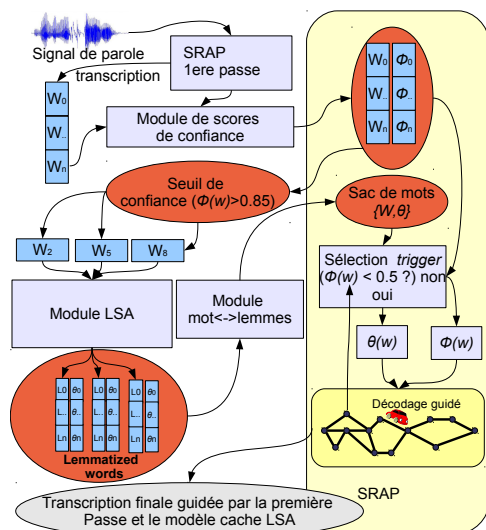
Signal de parole

SRAP
1ere passe

transcription

$W_0$
$W_{..}$
$W_n$

Module de scores de confiance

$W_0$ $\Phi_0$
$W_{..}$ $\Phi_{..}$
$W_n$ $\Phi_n$

Seuil de confiance ($\Phi(w)$>0.85)

Sac de mots
$\{W,\theta\}$

$W_2$ $W_5$ $W_8$

Sélection *trigger* ($\Phi(w)$ < 0.5 ?) non oui

Module LSA

Module mot<-->lemmes

$\theta(w)$

$\Phi(w)$

L0 $\theta_0$
L.. $\theta_{..}$
Ln $\theta_n$

L0 $\theta_0$
L.. $\theta_{..}$
Ln $\theta_n$

L0 $\theta_0$
L.. $\theta_{..}$
Ln $\theta_n$

Lemmatized words

Décodage guidé

SRAP

Transcription finale guidée par la première Passe et le modèle cache LSA